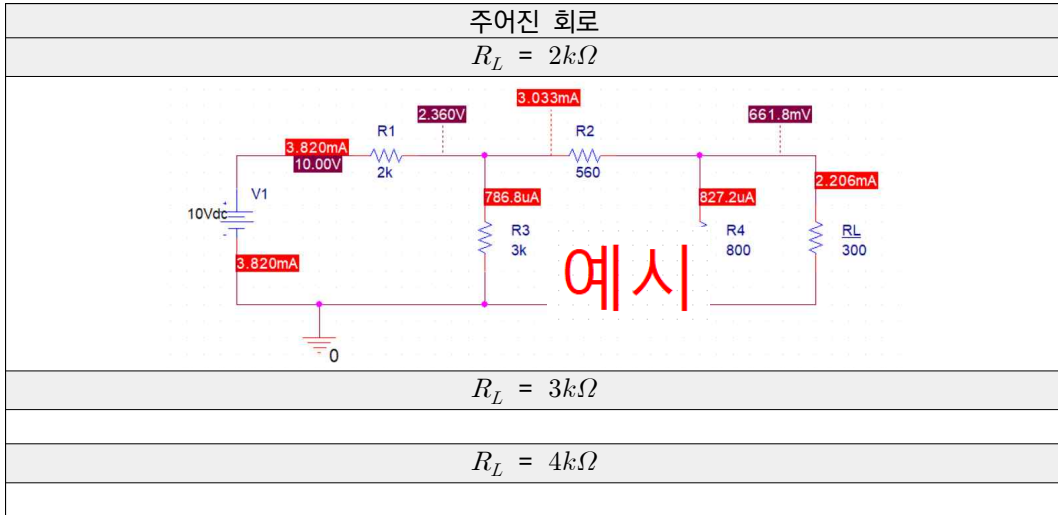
| 주어진 회로 |
|---|
| $R_L = 2k\Omega$ |
| 2.360V 3.033mA 661.8mV R1 R2 3.820mA 10.00V 2k 560 2.206mA V1 786.8uA 827.2uA 10Vdc R3 R4 RL 3k 800 300 3.820mA 예시 0 |
| $R_L = 3k\Omega$ |
| |
| $R_L = 4k\Omega$ |
| |